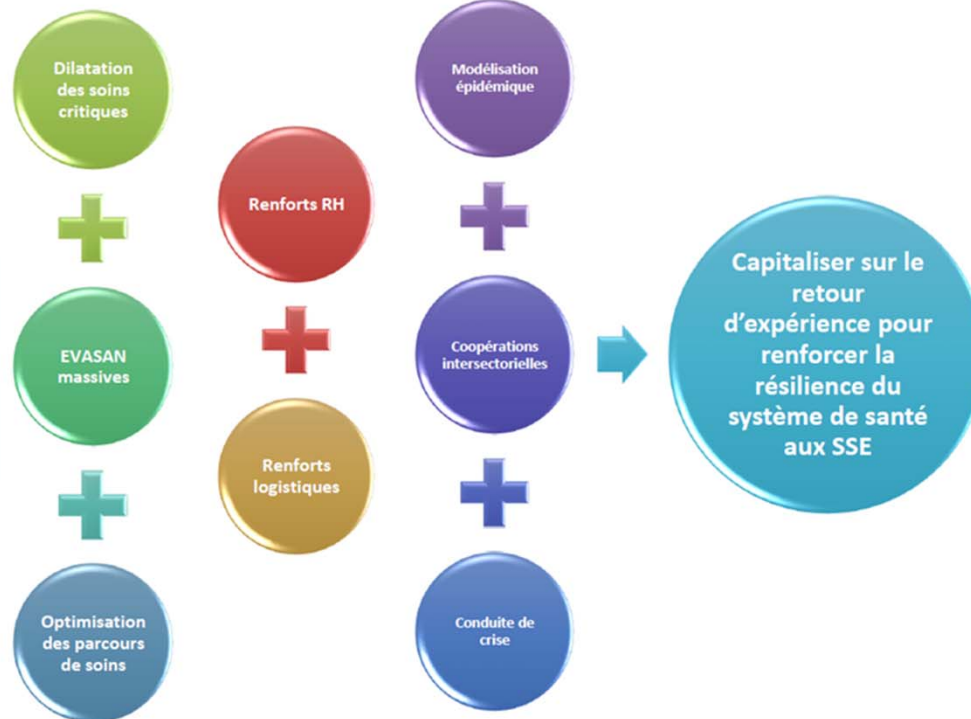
Dilatation des soins critiques

EVASAN massives

Optimisation des parcours de soins

Renforts RH

Renforts logistiques

Modélisation épidémique

Coopérations intersectorielles

Conduite de crise

Capitaliser sur le retour d'expérience pour renforcer la résilience du système de santé aux SSE